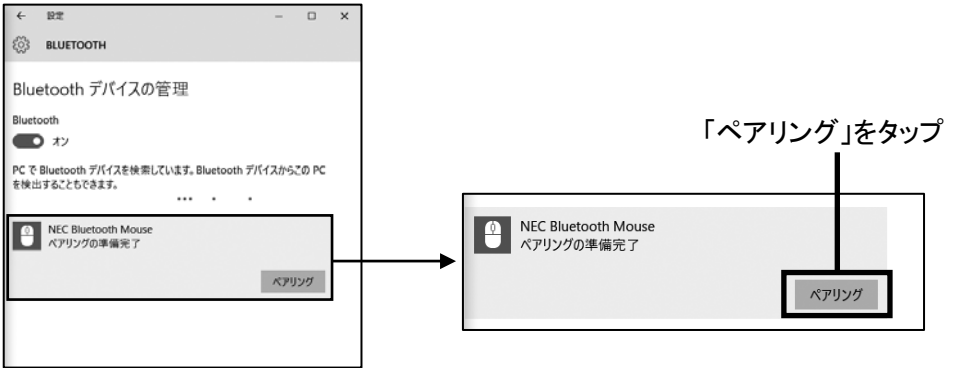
← 設定 – □ ×

BLUETOOTH

Bluetooth デバイスの管理

Bluetooth

オン

PC で Bluetooth デバイスを検索しています。Bluetooth デバイスからこの PC を検出することもできます。

NEC Bluetooth Mouse
ペアリングの準備完了

ペアリング

「ペアリング」をタップ

NEC Bluetooth Mouse
ペアリングの準備完了

ペアリング